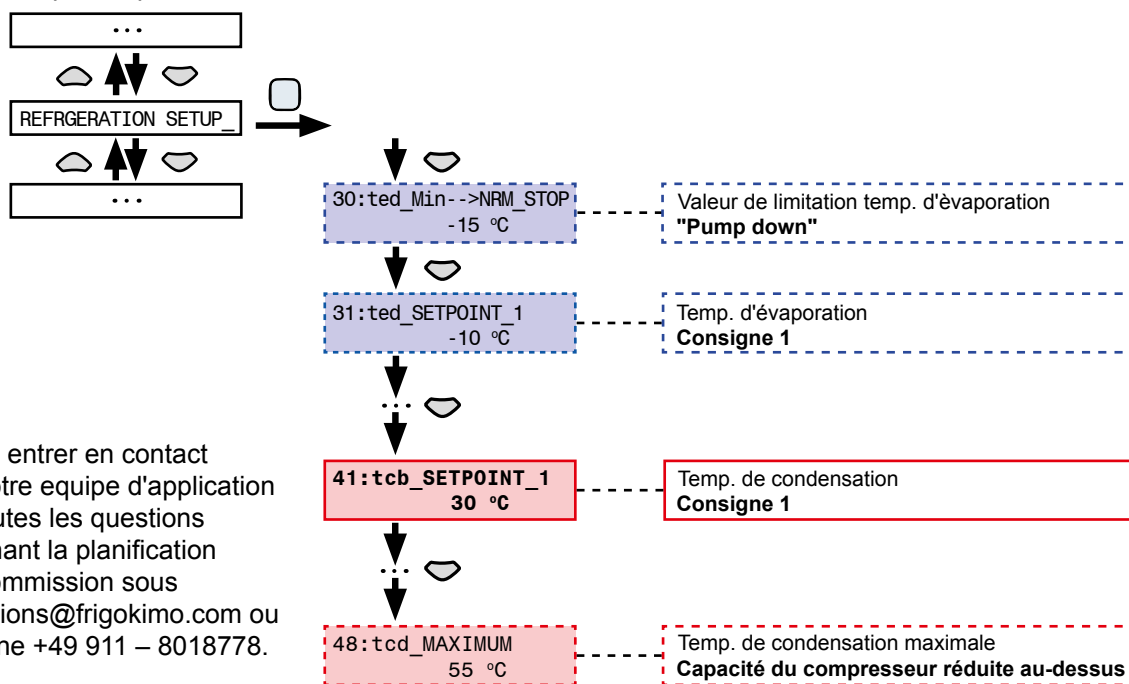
...

REFRGERATION SETUP_

...

30:ted_Min-->NRM_STOP -15 °C

Valeur de limitation temp. d'èvaporation
**"Pump down"**

31:ted_SETPOINT_1 -10 °C

Temp. d'évaporation
**Consigne 1**

...

entrer en contact
tre equipe d'application
utes les questions
nant la planification
ommission sous
tions@frigokimo.com ou
ne +49 911 – 8018778.

**41:tcb_SETPOINT_1 30 °C**

Temp. de condensation
**Consigne 1**

...

48:tcd_MAXIMUM 55 °C

Temp. de condensation maximale
**Capacité du compresseur réduite au-dessus**